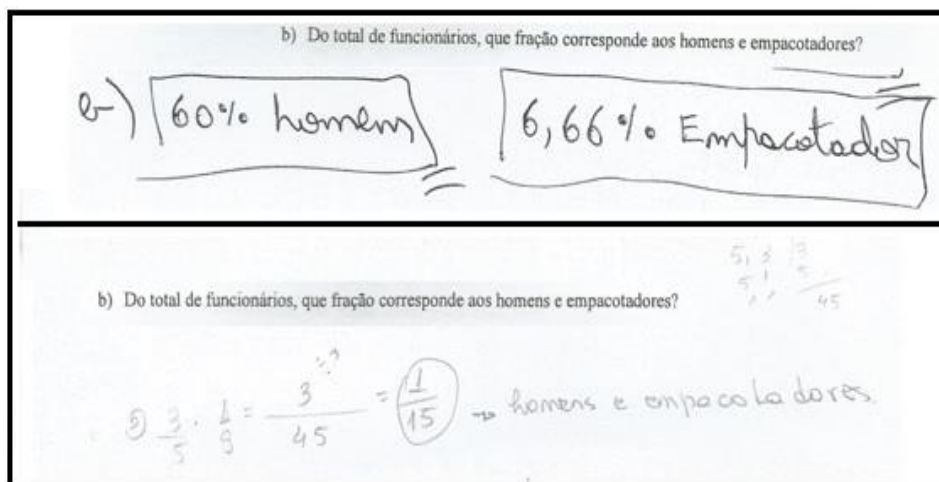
b) Do total de funcionários, que fração corresponde aos homens e empacotadores?

b) 60% homens 6,66% Empacotador

b) Do total de funcionários, que fração corresponde aos homens e empacotadores?

5, 3 | 3
5 1 | 5
| 45

b) $\frac{3}{5} \cdot \frac{1}{9} = \frac{3}{45} = \frac{1}{15}$ → homens e empacotadores.